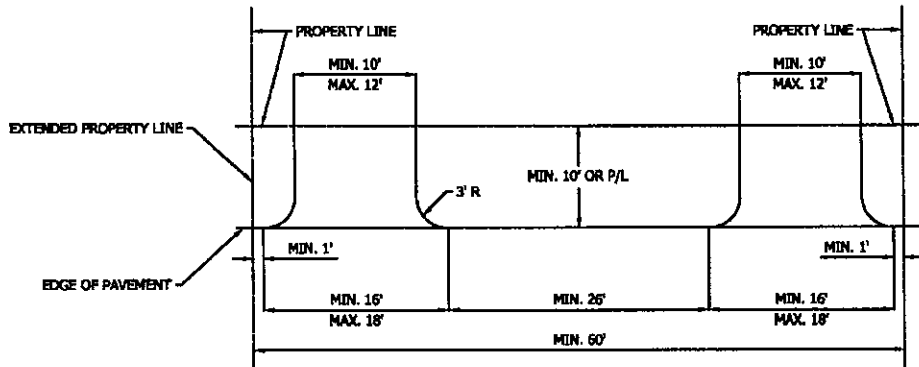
PROPERTY LINE

PROPERTY LINE

MIN. 10'
MAX. 12'

MIN. 10'
MAX. 12'

EXTENDED PROPERTY LINE

MIN. 10' OR P/L

3' R

MIN. 1'

MIN. 1'

EDGE OF PAVEMENT

MIN. 16'
MAX. 18'

MIN. 26'

MIN. 16'
MAX. 18'

MIN. 60'